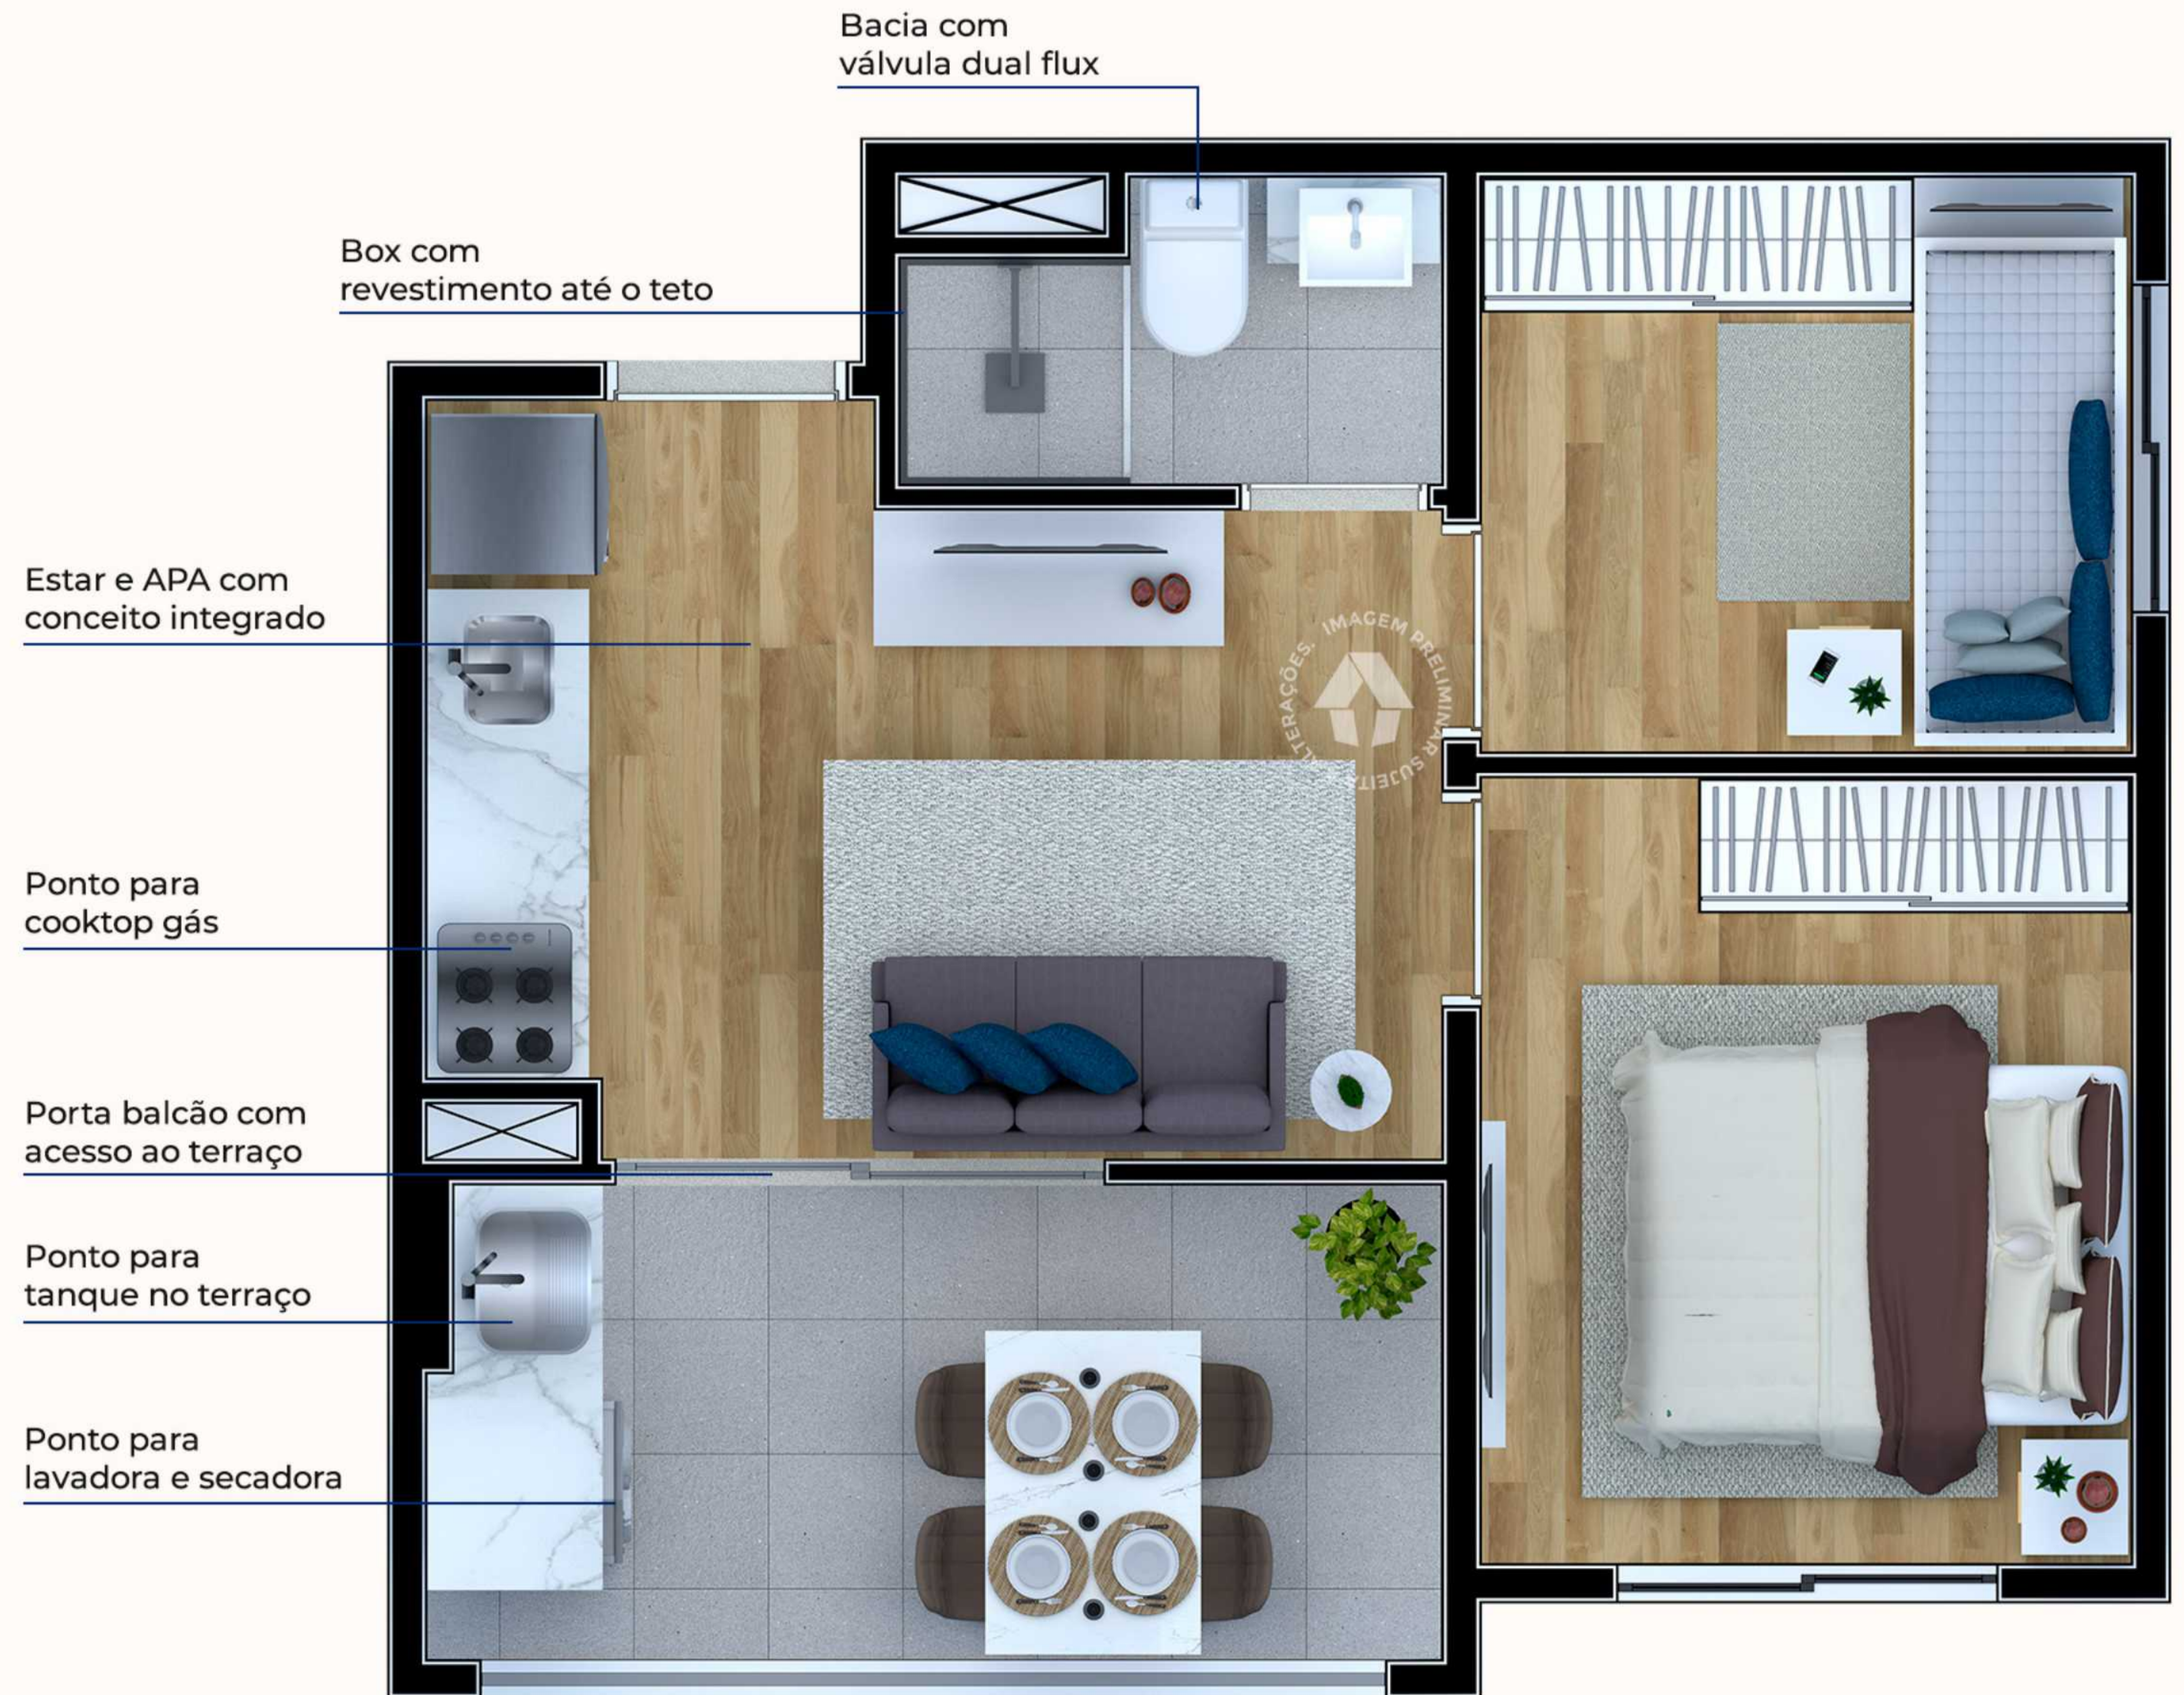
Bacia com
válvula dual flux

Box com
revestimento até o teto

Estar e APA com
conceito integrado

Ponto para
cooktop gás

Porta balcão com
acesso ao terraço

Ponto para
tanque no terraço

Ponto para
lavadora e secadora

IMAGEM PRELIMINAR SUJEITA A ALTERAÇÕES.